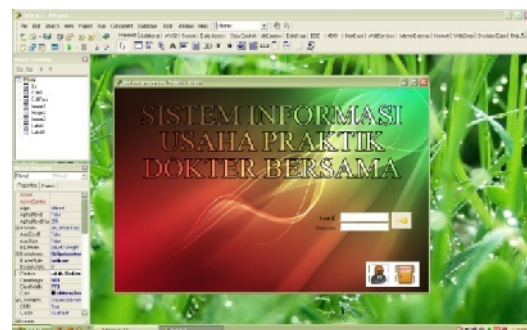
SISTEM INFORMASI
USAHA PRAKTIK
DOKTER BERSAMA

File Edit Search View Project Run Component Database Tools Window Help

Standard Additional Win32 System Data Access Data Controls dbExpress DataSnap BDE InterBase

Object Inspector
Properties Events

Action
ActiveControl
Align
AlphaBlend
AlphaBlendValue
Anchors
AutoScroll
AutoSize
BiDiMode
BorderIcons
BorderStyle
BorderWidth
Caption
ClientHeight
ClientWidth
Color
Constraints
Ctl3D
Cursor